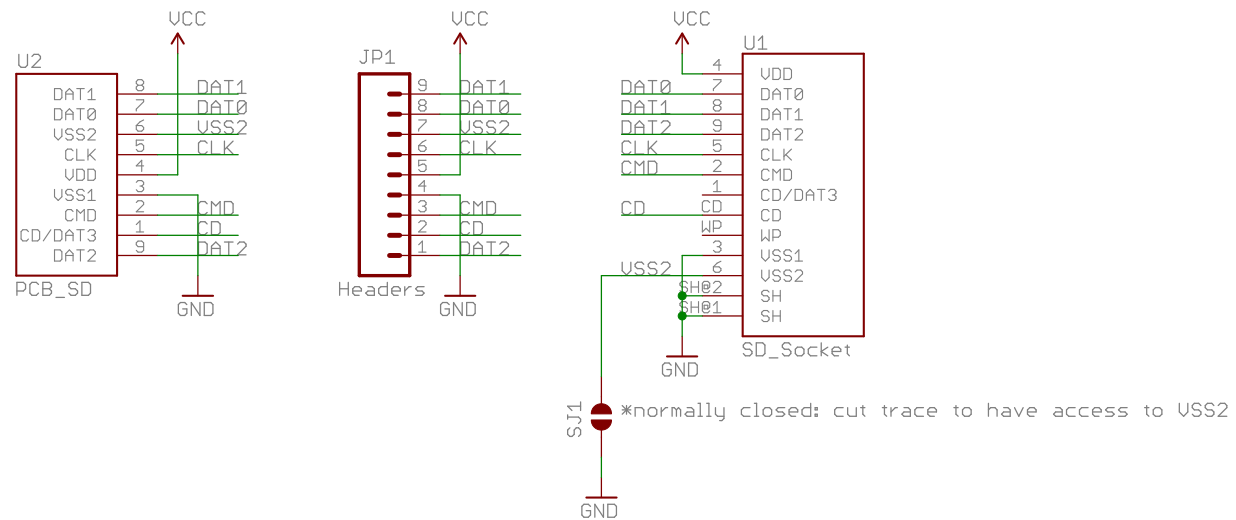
VCC
U2
| Pin | Name | Net |
|---|---|---|
| 8 | DAT1 | DAT1 |
| 7 | DAT0 | DAT0 |
| 6 | VSS2 | VSS2 |
| 5 | CLK | CLK |
| 4 | VDD | |
| 3 | VSS1 | |
| 2 | CMD | CMD |
| 1 | CD/DAT3 | CD |
| 9 | DAT2 | DAT2 |

PCB_SD
GND

VCC
JP1
| Pin | Net |
|---|---|
| 9 | DAT1 |
| 8 | DAT0 |
| 7 | VSS2 |
| 6 | CLK |
| 5 | |
| 4 | |
| 3 | CMD |
| 2 | CD |
| 1 | DAT2 |

Headers
GND

VCC
U1
| Net | Pin | Name |
|---|---|---|
| | 4 | VDD |
| DAT0 | 7 | DAT0 |
| DAT1 | 8 | DAT1 |
| DAT2 | 9 | DAT2 |
| CLK | 5 | CLK |
| CMD | 2 | CMD |
| | 1 | CD/DAT3 |
| CD | CD | CD |
| | WP | WP |
| | 3 | VSS1 |
| VSS2 | 6 | VSS2 |
| | SH@2 | SH |
| | SH@1 | SH |

SD_Socket
GND
SJ1
*normally closed: cut trace to have access to VSS2
GND